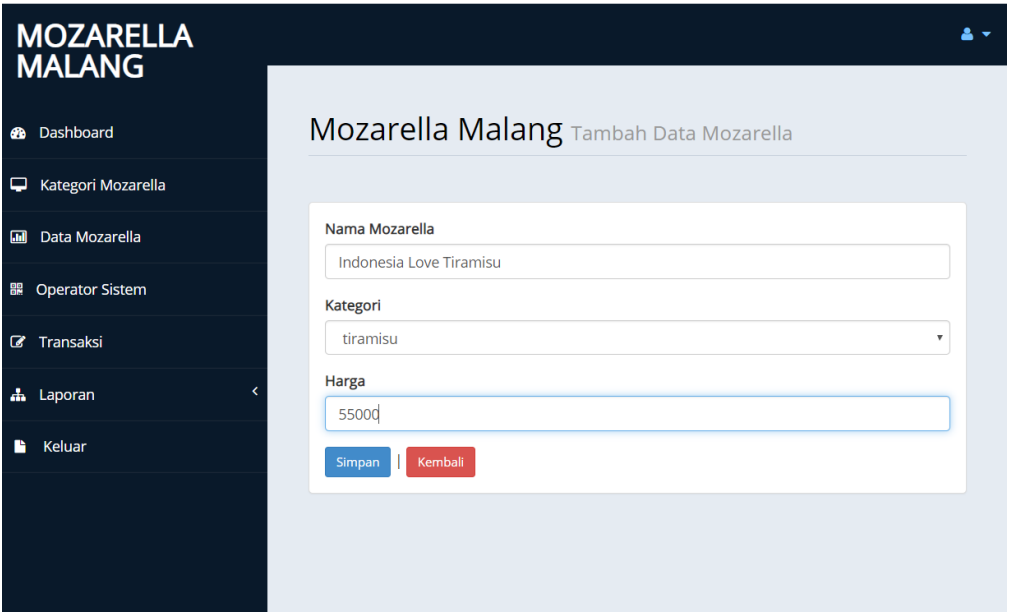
MOZARELLA MALANG

Dashboard

Kategori Mozarella

Data Mozarella

Operator Sistem

Transaksi

Laporan

Keluar

Mozarella Malang Tambah Data Mozarella

Nama Mozarella

Indonesia Love Tiramisu

Kategori

tiramisu

Harga

55000

Simpan | Kembali